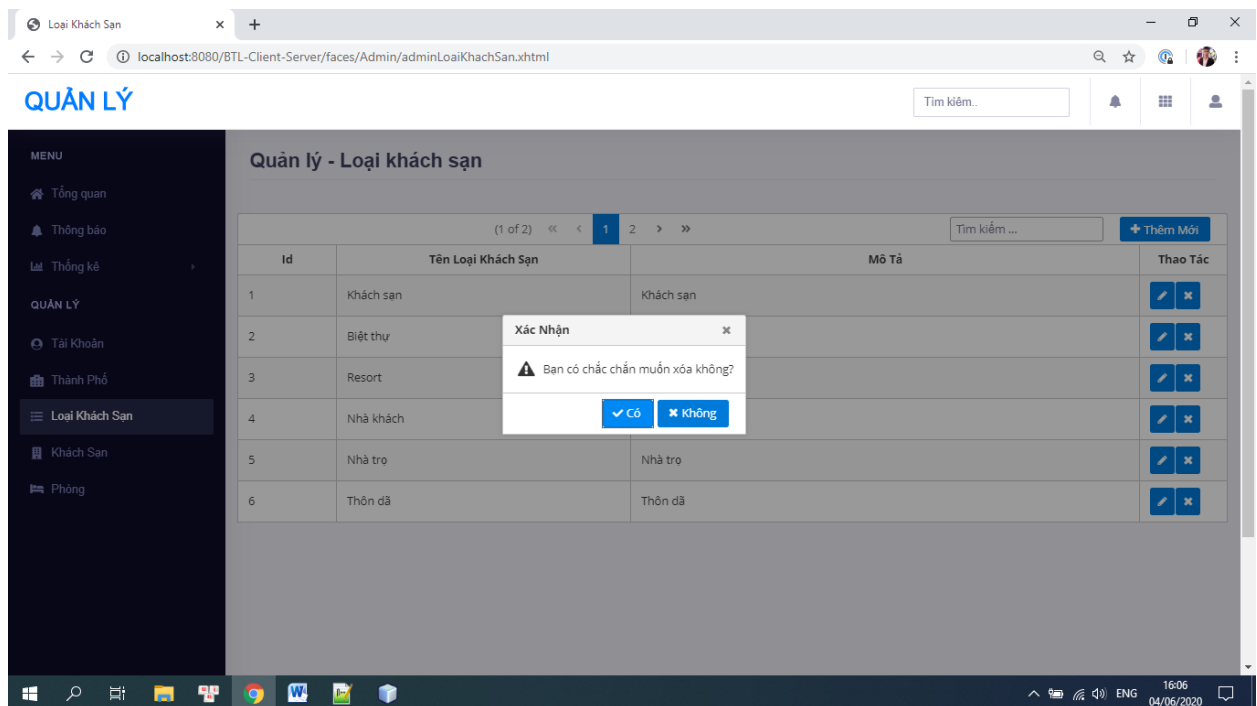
Loại Khách Sạn
localhost:8080/BTL-Client-Server/faces/Admin/adminLoaiKhachSan.xhtml

QUẢN LÝ

Tìm kiếm..

MENU
Tổng quan
Thông báo
Thống kê
QUẢN LÝ
Tài Khoản
Thành Phố
Loại Khách Sạn
Khách Sạn
Phòng

Quản lý - Loại khách sạn

(1 of 2) « ‹ 1 2 › »
Tìm kiếm ...
Thêm Mới

| Id | Tên Loại Khách Sạn | Mô Tả | Thao Tác |
|---|---|---|---|
| 1 | Khách sạn | Khách sạn | |
| 2 | Biệt thự | | |
| 3 | Resort | | |
| 4 | Nhà khách | | |
| 5 | Nhà trọ | Nhà trọ | |
| 6 | Thôn dã | Thôn dã | |

Xác Nhận
Bạn có chắc chắn muốn xóa không?
Có
Không

ENG
16:06
04/06/2020